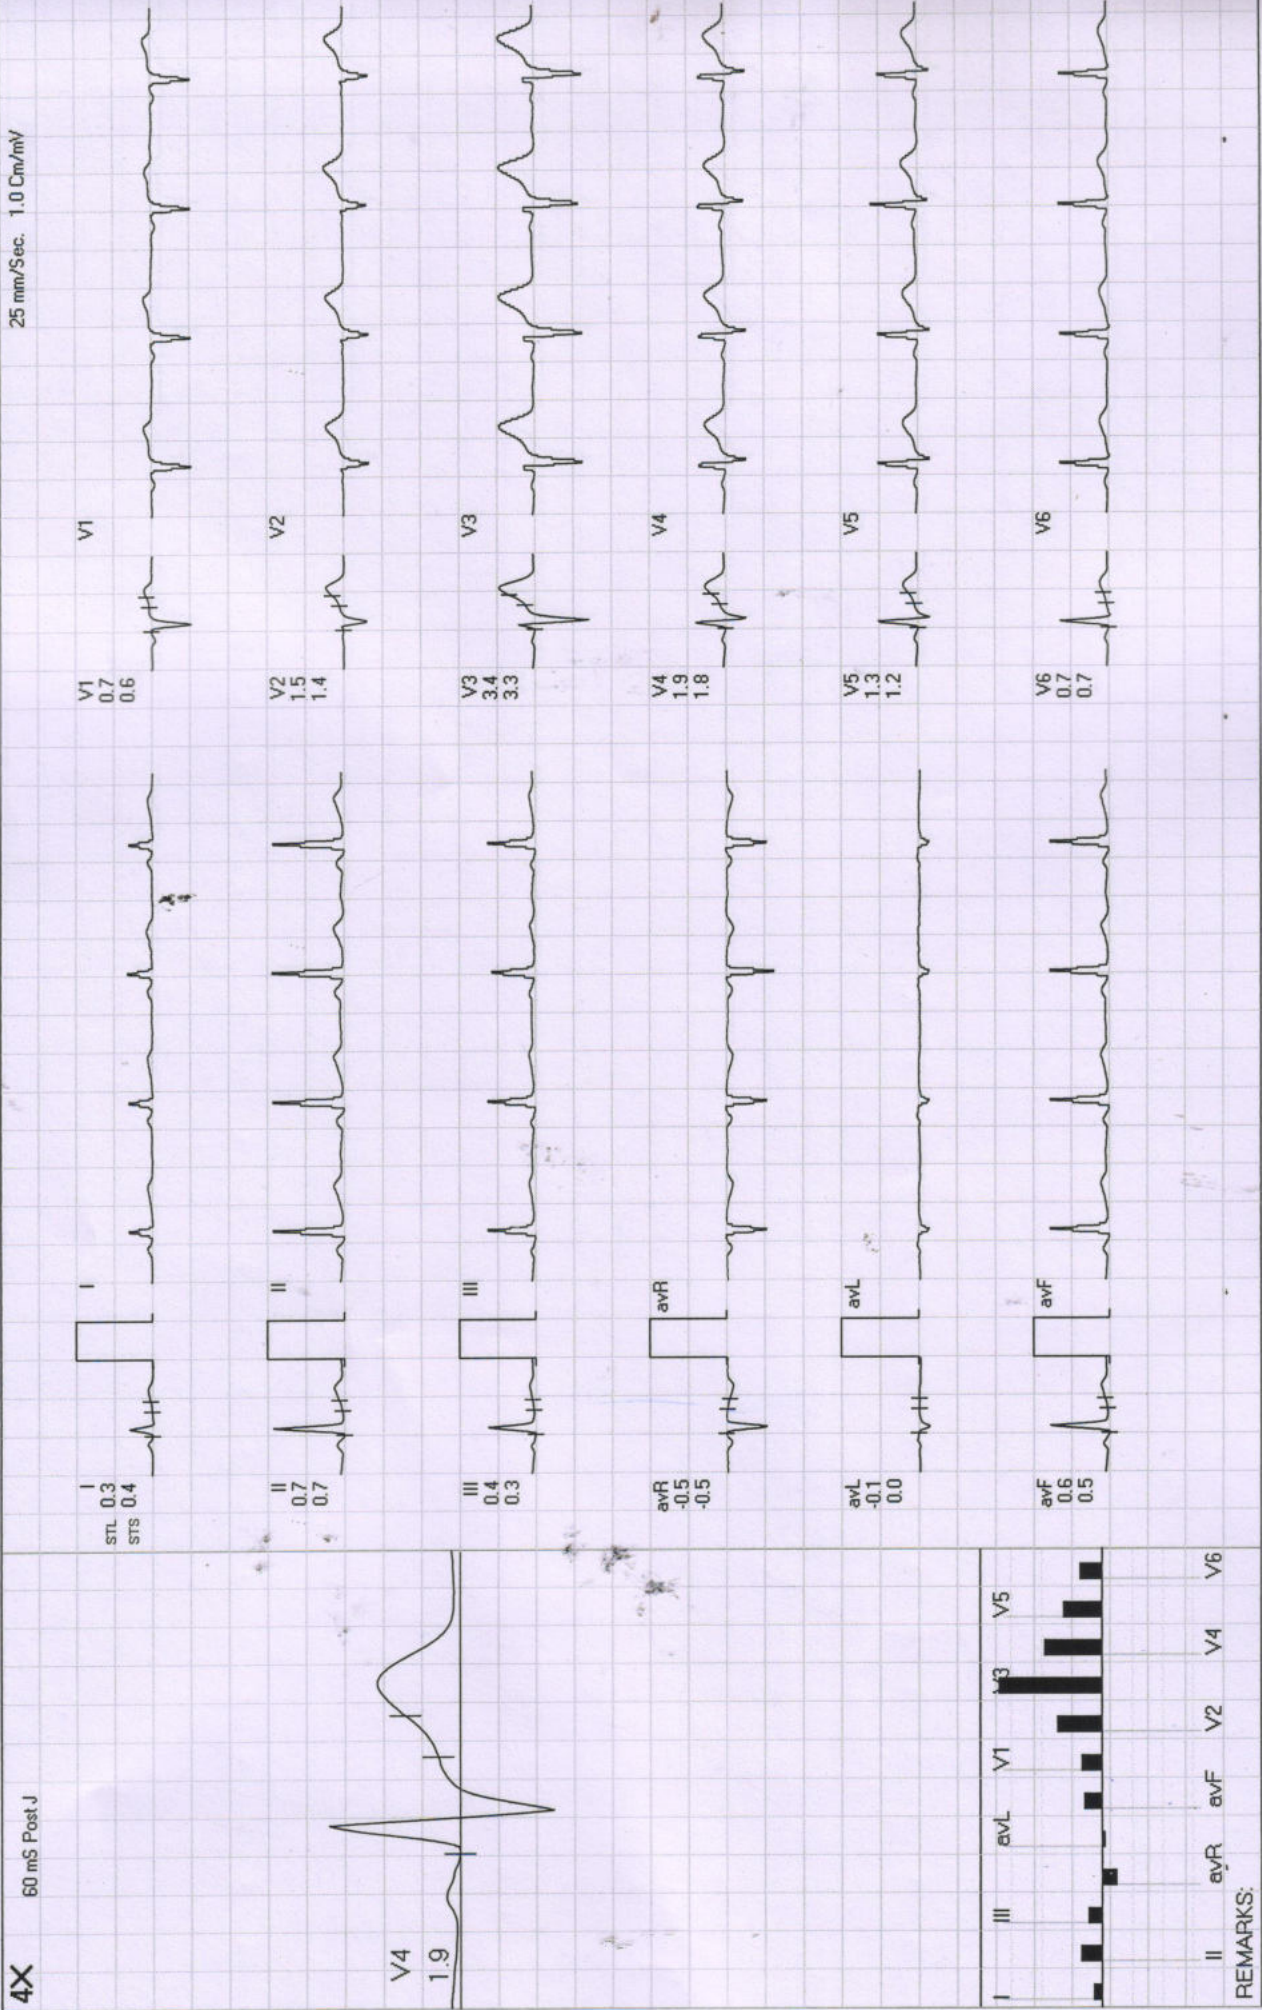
4X 60 mS Post J

25 mm/Sec. 1.0 Cm/mV

V4
1.9

I
STL 0.3
STS 0.4

II
0.7
0.7

III
0.4
0.3

avR
-0.5
-0.5

avL
-0.1
0.0

avF
0.6
0.5

I

II

III

avR

avL

avF

V1
0.7
0.6

V2
1.5
1.4

V3
3.4
3.3

V4
1.9
1.8

V5
1.3
1.2

V6
0.7
0.7

V1

V2

V3

V4

V5

V6

I III avL V1 V3 V5

II avR avF V2 V4 V6

REMARKS: